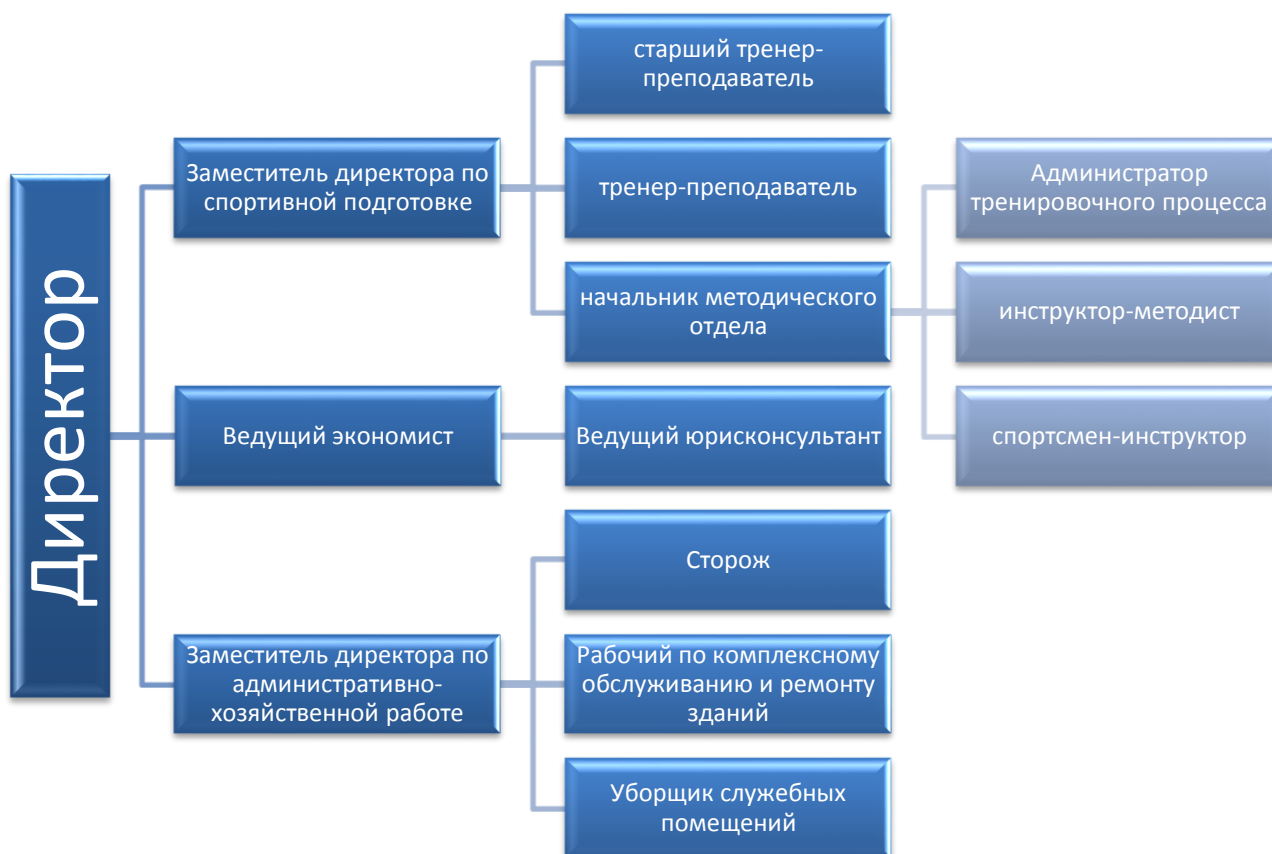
Директор

Заместитель директора по спортивной подготовке

старший тренер-преподаватель

тренер-преподаватель

начальник методического отдела

Администратор тренировочного процесса

инструктор-методист

спортсмен-инструктор

Ведущий экономист

Ведущий юрисконсультант

Заместитель директора по административно-хозяйственной работе

Сторож

Рабочий по комплексному обслуживанию и ремонту зданий

Уборщик служебных помещений